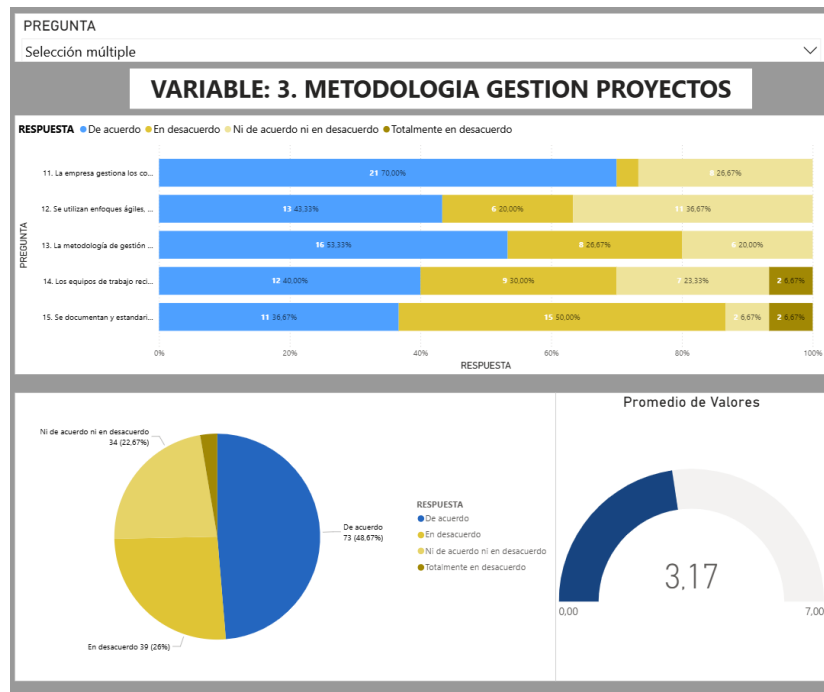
PREGUNTA

Selección múltiple

VARIABLE: 3. METODOLOGIA GESTION PROYECTOS

RESPUESTA ● De acuerdo ● En desacuerdo ● Ni de acuerdo ni en desacuerdo ● Totalmente en desacuerdo

PREGUNTA

11. La empresa gestiona los co... 21 70,00% 8 26,67%

12. Se utilizan enfoques ágiles, ... 13 43,33% 6 20,00% 11 36,67%

13. La metodología de gestión ... 16 53,33% 8 26,67% 6 20,00%

14. Los equipos de trabajo reci... 12 40,00% 9 30,00% 7 23,33% 2 6,67%

15. Se documentan y estandari... 11 36,67% 15 50,00% 2 6,67% 2 6,67%

0% 20% 40% 60% 80% 100%

RESPUESTA

Ni de acuerdo ni en desacuerdo 34 (22,67%)

De acuerdo 73 (48,67%)

En desacuerdo 39 (26%)

RESPUESTA
● De acuerdo
● En desacuerdo
● Ni de acuerdo ni en desacuerdo
● Totalmente en desacuerdo

Promedio de Valores

3,17

0,00

7,00